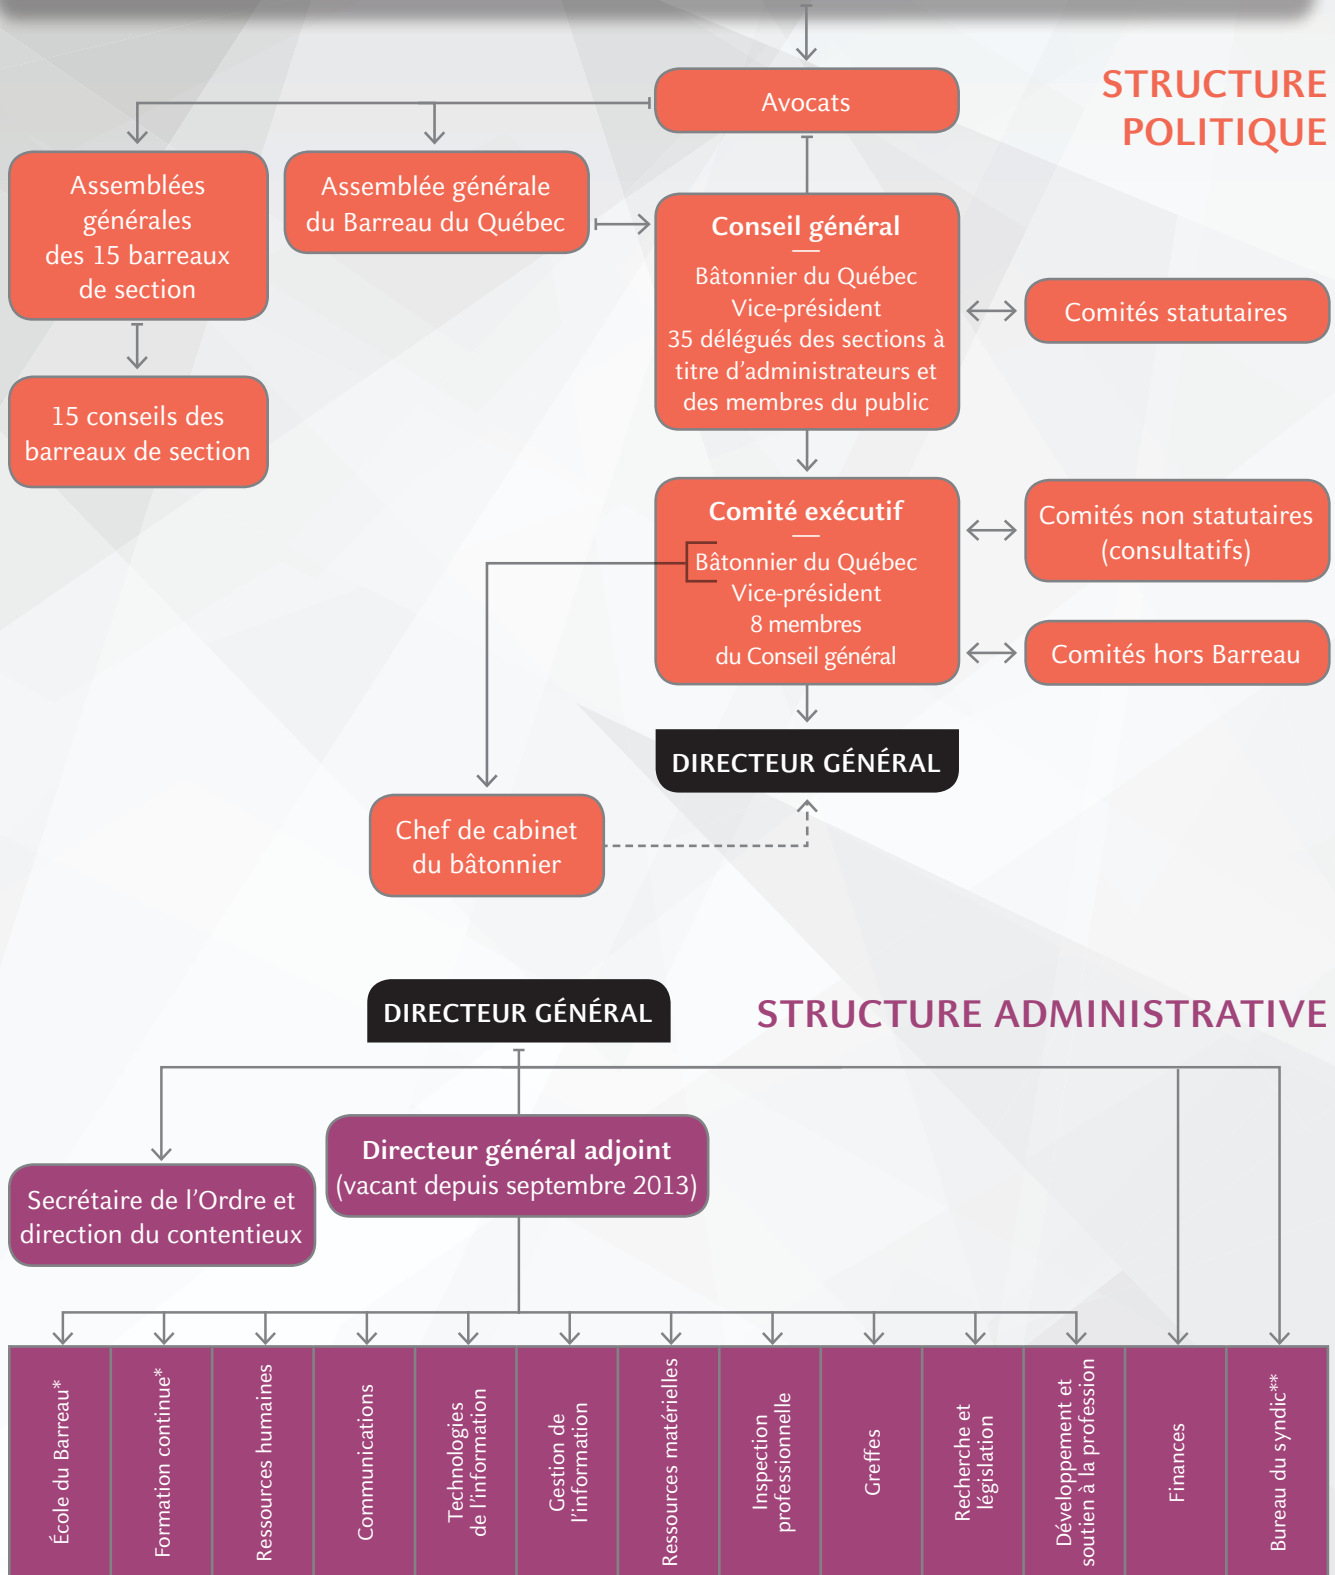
Avocats

STRUCTURE POLITIQUE

Assemblées générales des 15 barreaux de section

Assemblée générale du Barreau du Québec

Conseil général
—
Bâtonnier du Québec
Vice-président
35 délégués des sections à titre d'administrateurs et des membres du public

Comités statutaires

15 conseils des barreaux de section

Comité exécutif
—
Bâtonnier du Québec
Vice-président
8 membres
du Conseil général

Comités non statutaires (consultatifs)

Comités hors Barreau

DIRECTEUR GÉNÉRAL

Chef de cabinet du bâtonnier

DIRECTEUR GÉNÉRAL

STRUCTURE ADMINISTRATIVE

Secrétaire de l'Ordre et direction du contentieux

Directeur général adjoint
(vacant depuis septembre 2013)

École du Barreau*

Formation continue*

Ressources humaines

Communications

Technologies de l'information

Gestion de l'information

Ressources matérielles

Inspection professionnelle

Greffes

Recherche et législation

Développement et soutien à la profession

Finances

Bureau du syndic**